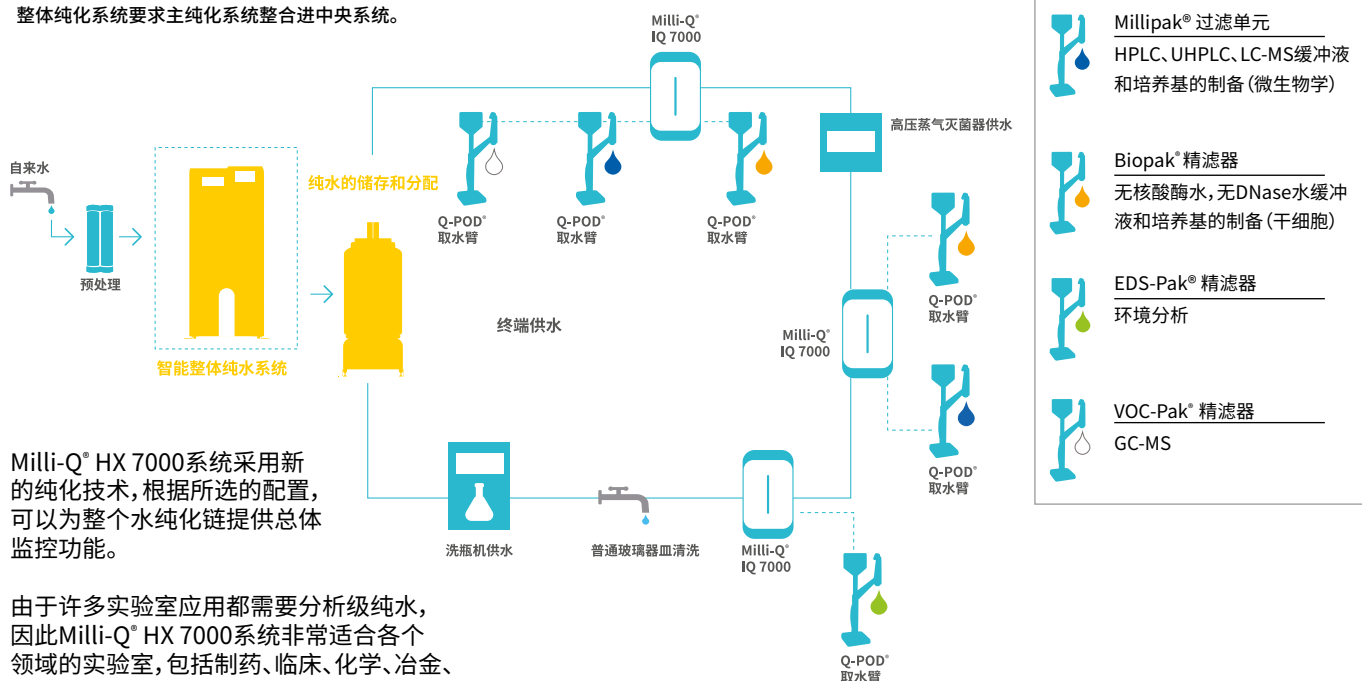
整体纯化系统要求主纯化系统整合进中央系统。

自来水

预处理

智能整体纯水系统

纯水的储存和分配

Milli-Q®
IQ 7000

Q-POD®
取水臂

Q-POD®
取水臂

Q-POD®
取水臂

高压蒸气灭菌器供水

终端供水

Milli-Q®
IQ 7000

Q-POD®
取水臂

Q-POD®
取水臂

洗瓶机供水

普通玻璃器皿清洗

Milli-Q®
IQ 7000

Q-POD®
取水臂

Millipak® 过滤单元
HPLC、UHPLC、LC-MS缓冲液和培养基的制备(微生物学)

Biopak® 精滤器
无核酸酶水,无DNase水缓冲液和培养基的制备(干细胞)

EDS-Pak® 精滤器
环境分析

VOC-Pak® 精滤器
GC-MS

Milli-Q® HX 7000系统采用新的纯化技术,根据所选的配置,可以为整个水纯化链提供总体监控功能。

由于许多实验室应用都需要分析级纯水,因此Milli-Q® HX 7000系统非常适合各个领域的实验室,包括制药、临床、化学、冶金、